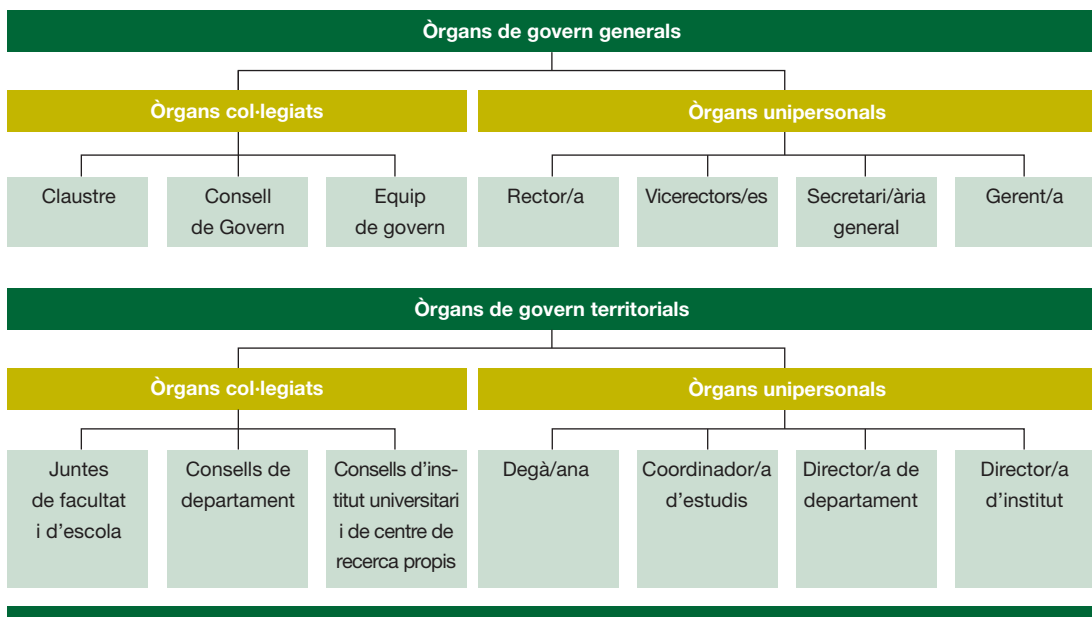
Òrgans de govern generals

Òrgans col·legiats

Claustre

Consell de Govern

Equip de govern

Òrgans unipersonals

Rector/a

Vicerectors/es

Secretari/ària general

Gerent/a

Òrgans de govern territorials

Òrgans col·legiats

Juntes de facultat i d'escola

Consells de departament

Consells d'institut universitari i de centre de recerca propis

Òrgans unipersonals

Degà/ana

Coordinador/a d'estudis

Director/a de departament

Director/a d'institut